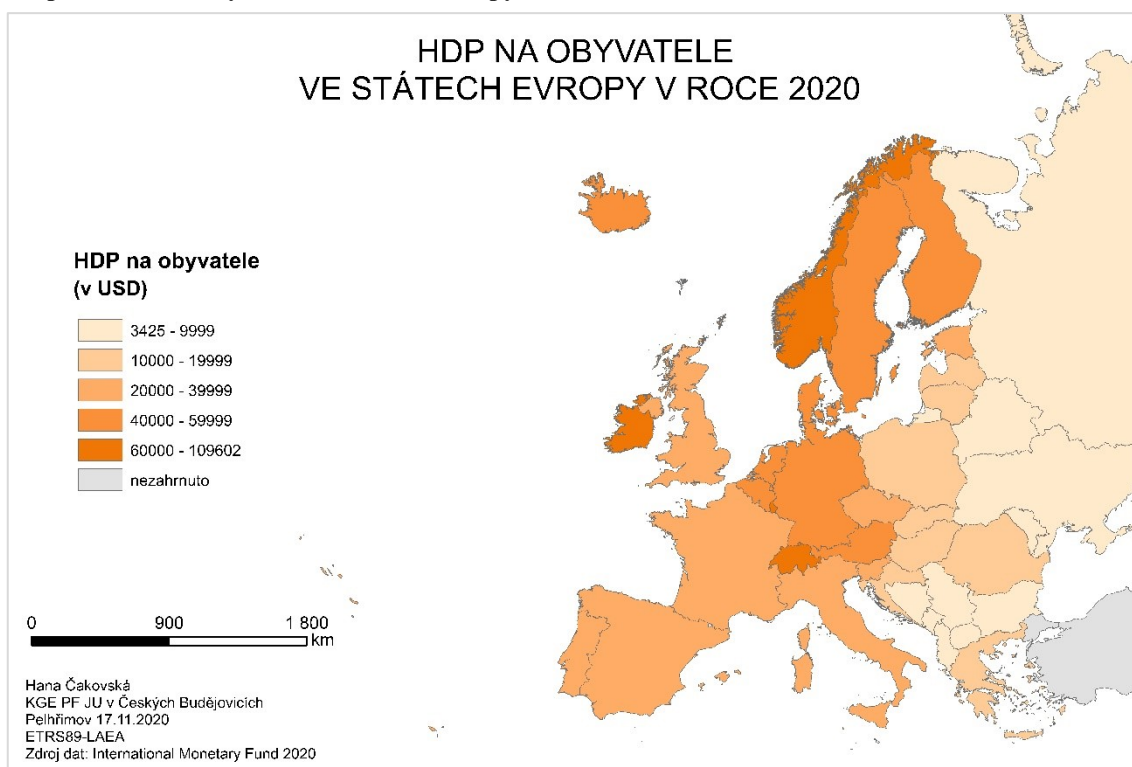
HDP NA OBYVATELE
VE STÁTECH EVROPY V ROCE 2020

HDP na obyvatele
(v USD)

3425 - 9999
10000 - 19999
20000 - 39999
40000 - 59999
60000 - 109602
nezahrnuto

0 900 1 800 km

Hana Čakovská
KGE PF JU v Českých Budějovicích
Pelhřimov 17.11.2020
ETRS89-LAEA
Zdroj dat: International Monetary Fund 2020